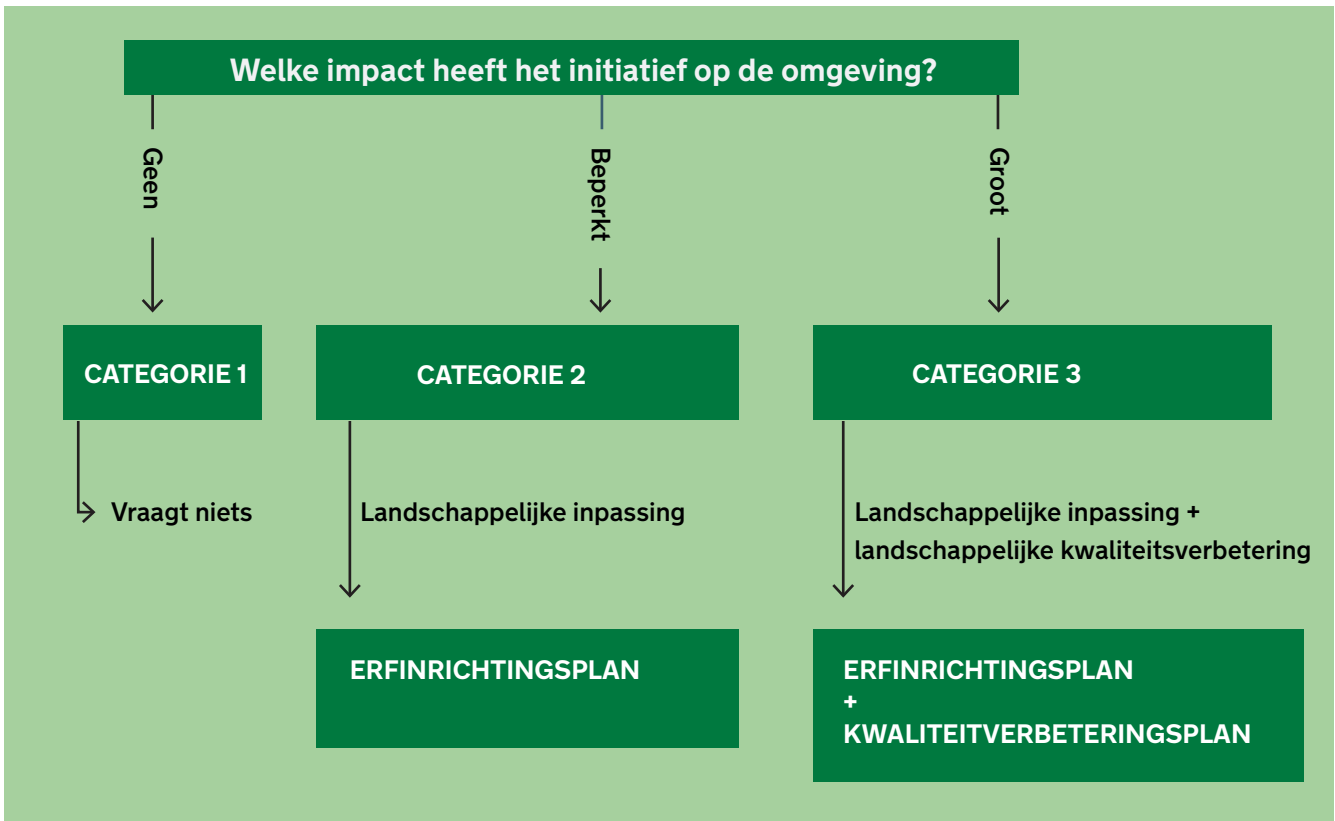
Welke impact heeft het initiatief op de omgeving?

Geen

Beperkt

Groot

CATEGORIE 1

CATEGORIE 2

CATEGORIE 3

Vraagt niets

Landschappelijke inpassing

Landschappelijke inpassing + landschappelijke kwaliteitsverbetering

ERFINRICHTINGSPLAN

ERFINRICHTINGSPLAN + KWALITEITVERBETERINGSPLAN